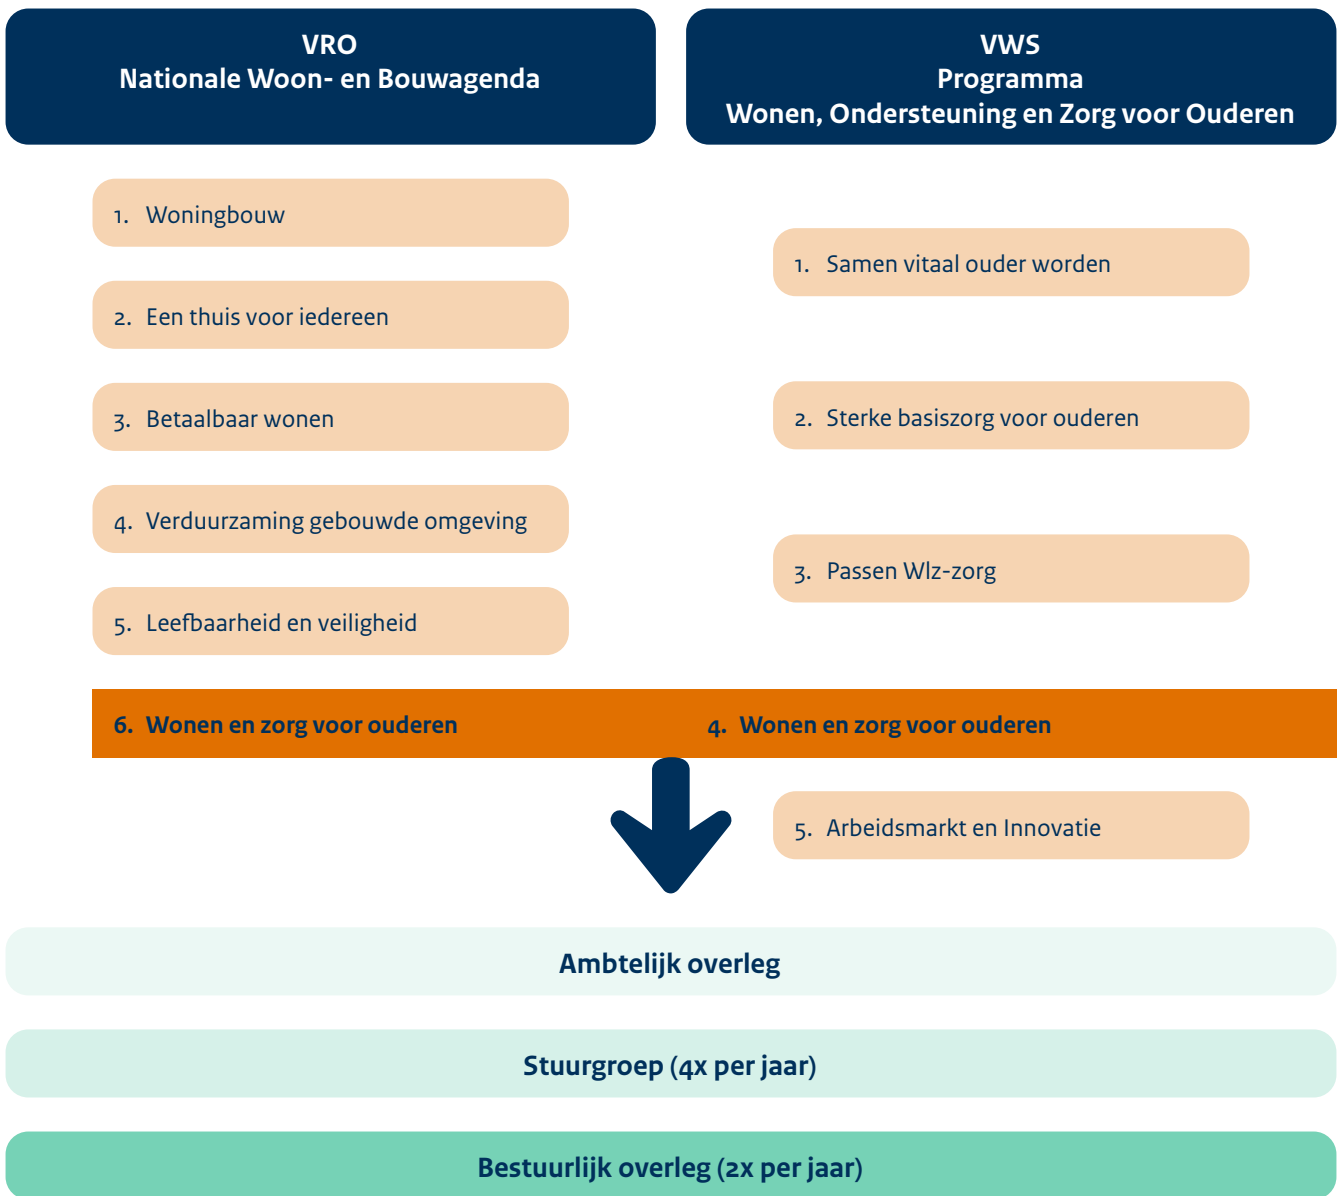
VRO
Nationale Woon- en Bouwagenda

VWS
Programma
Wonen, Ondersteuning en Zorg voor Ouderen

1. Woningbouw

2. Een thuis voor iedereen

3. Betaalbaar wonen

4. Verduurzaming gebouwde omgeving

5. Leefbaarheid en veiligheid

1. Samen vitaal ouder worden

2. Sterke basiszorg voor ouderen

3. Passen Wlz-zorg

6. Wonen en zorg voor ouderen

4. Wonen en zorg voor ouderen

5. Arbeidsmarkt en Innovatie

Ambtelijk overleg

Stuurgroep (4x per jaar)

Bestuurlijk overleg (2x per jaar)